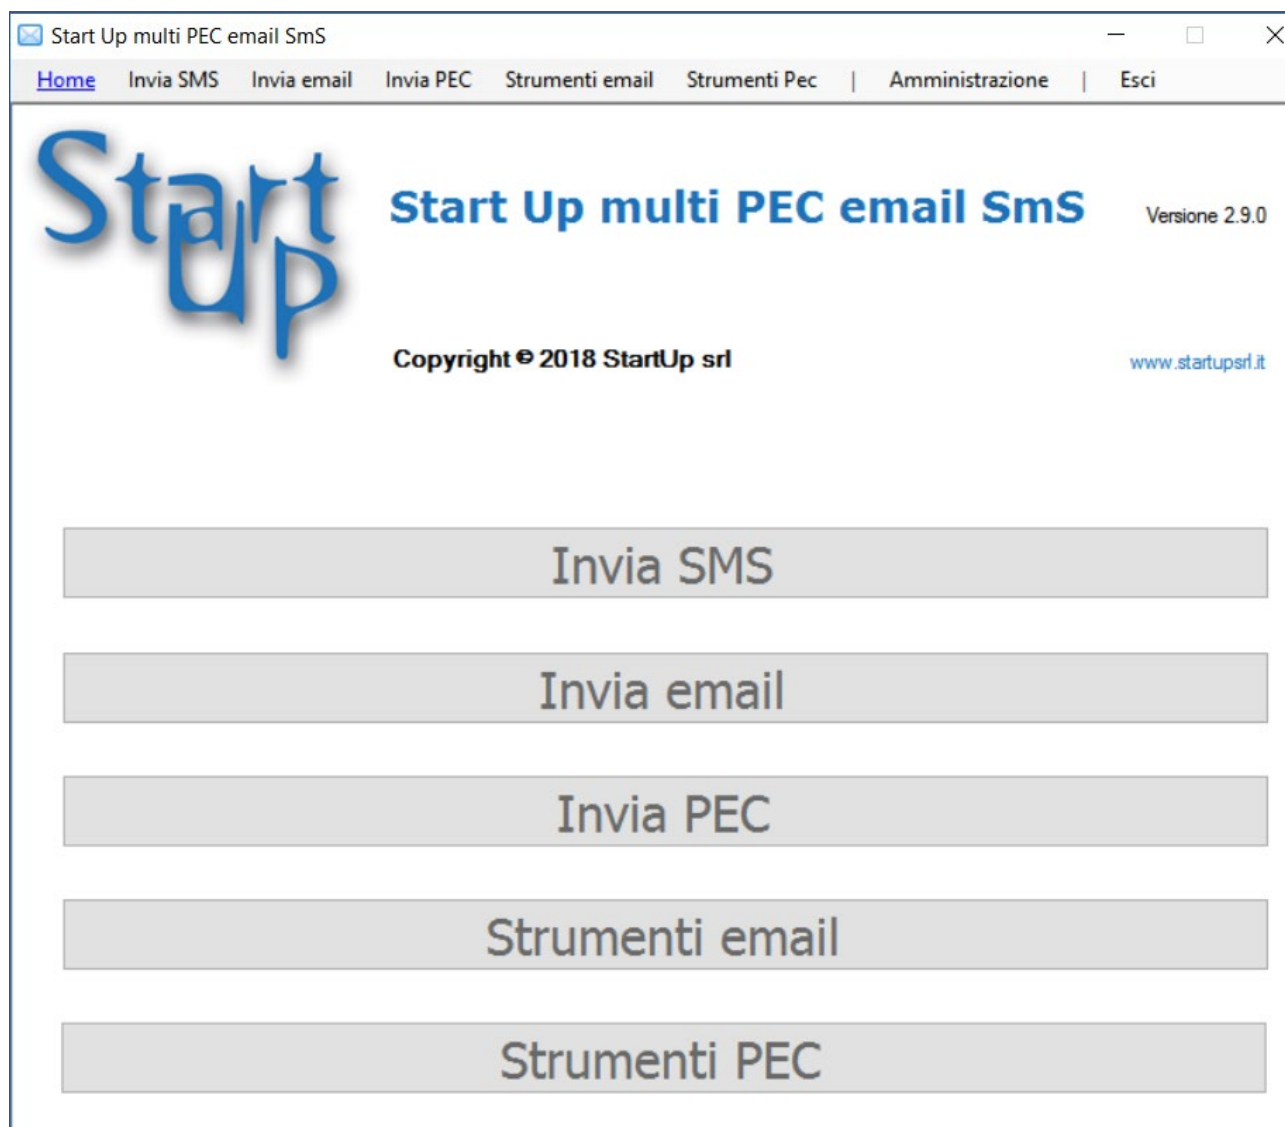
Start Up multi PEC email SmS

Home Invia SMS Invia email Invia PEC Strumenti email Strumenti Pec | Amministrazione | Esci

Start Up

Start Up multi PEC email SmS

Versione 2.9.0

Copyright © 2018 StartUp srl

www.startupsrl.it

Invia SMS

Invia email

Invia PEC

Strumenti email

Strumenti PEC